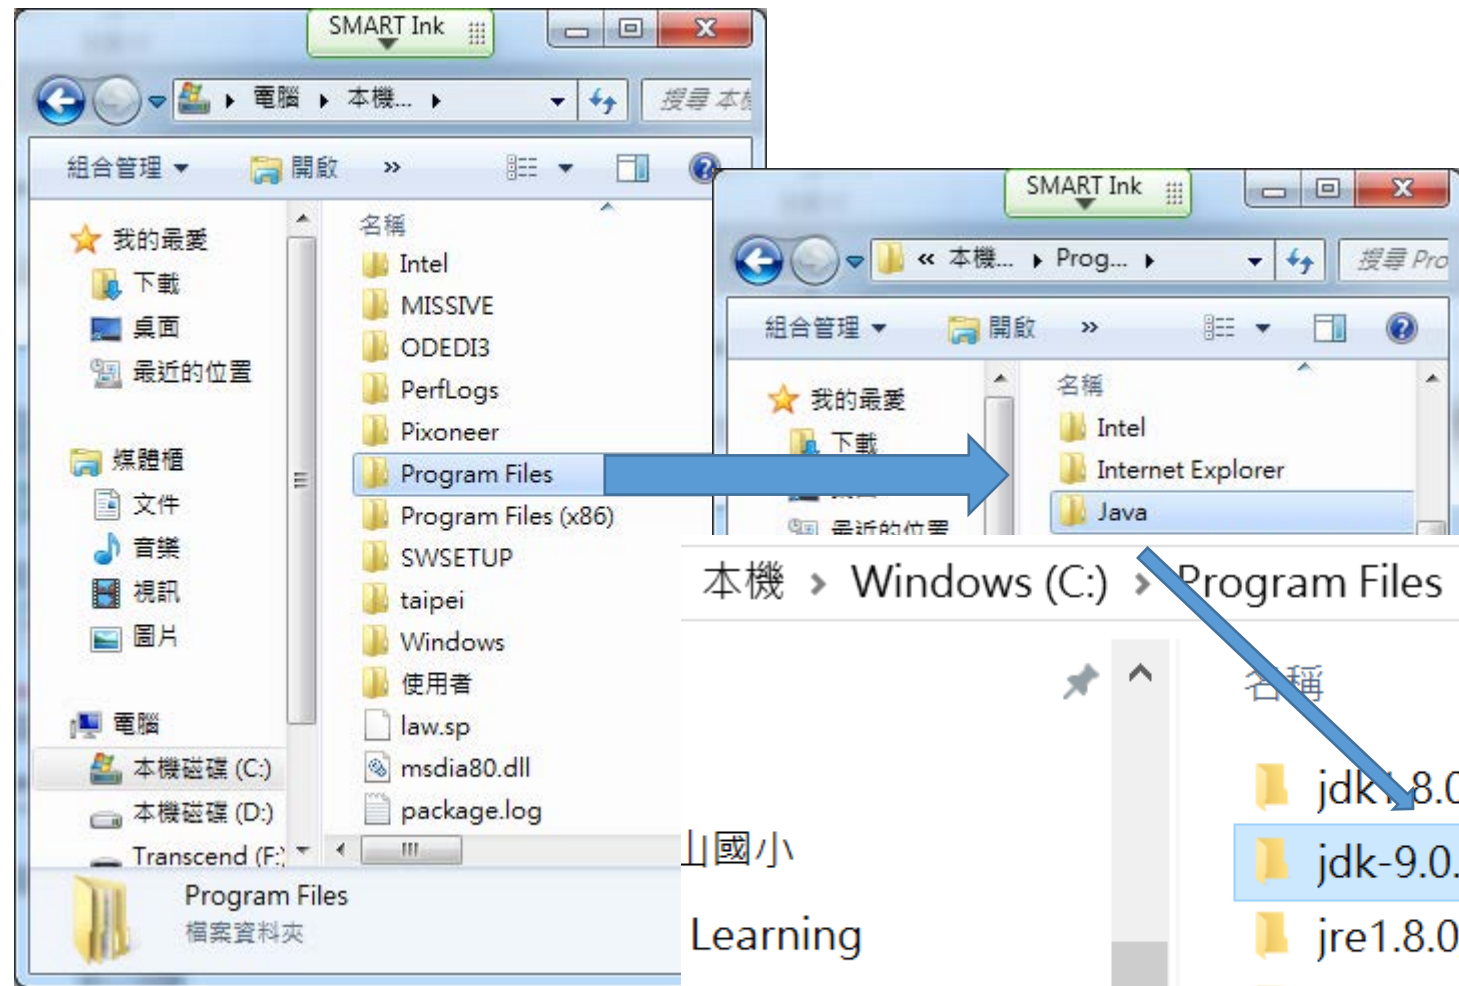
SMART Ink

電腦 ▸ 本機... ▸

搜尋 本

組合管理 ▾ 開啟 »

我的最愛
下載
桌面
最近的位置

媒體櫃
文件
音樂
視訊
圖片

電腦
本機磁碟 (C:)
本機磁碟 (D:)
Transcend (F:)

名稱
Intel
MISSIVE
ODEDI3
PerfLogs
Pixoneer
Program Files
Program Files (x86)
SWSETUP
taipei
Windows
使用者
law.sp
msdia80.dll
package.log

Program Files
檔案資料夾

SMART Ink

« 本機... ▸ Prog... ▸

搜尋 Pro

組合管理 ▾ 開啟 »

我的最愛
下載
最近的位置

名稱
Intel
Internet Explorer
Java

本機 › Windows (C:) › Program Files

名稱

山國小

Learning

jdk1.8.0
jdk-9.0.
jre1.8.0